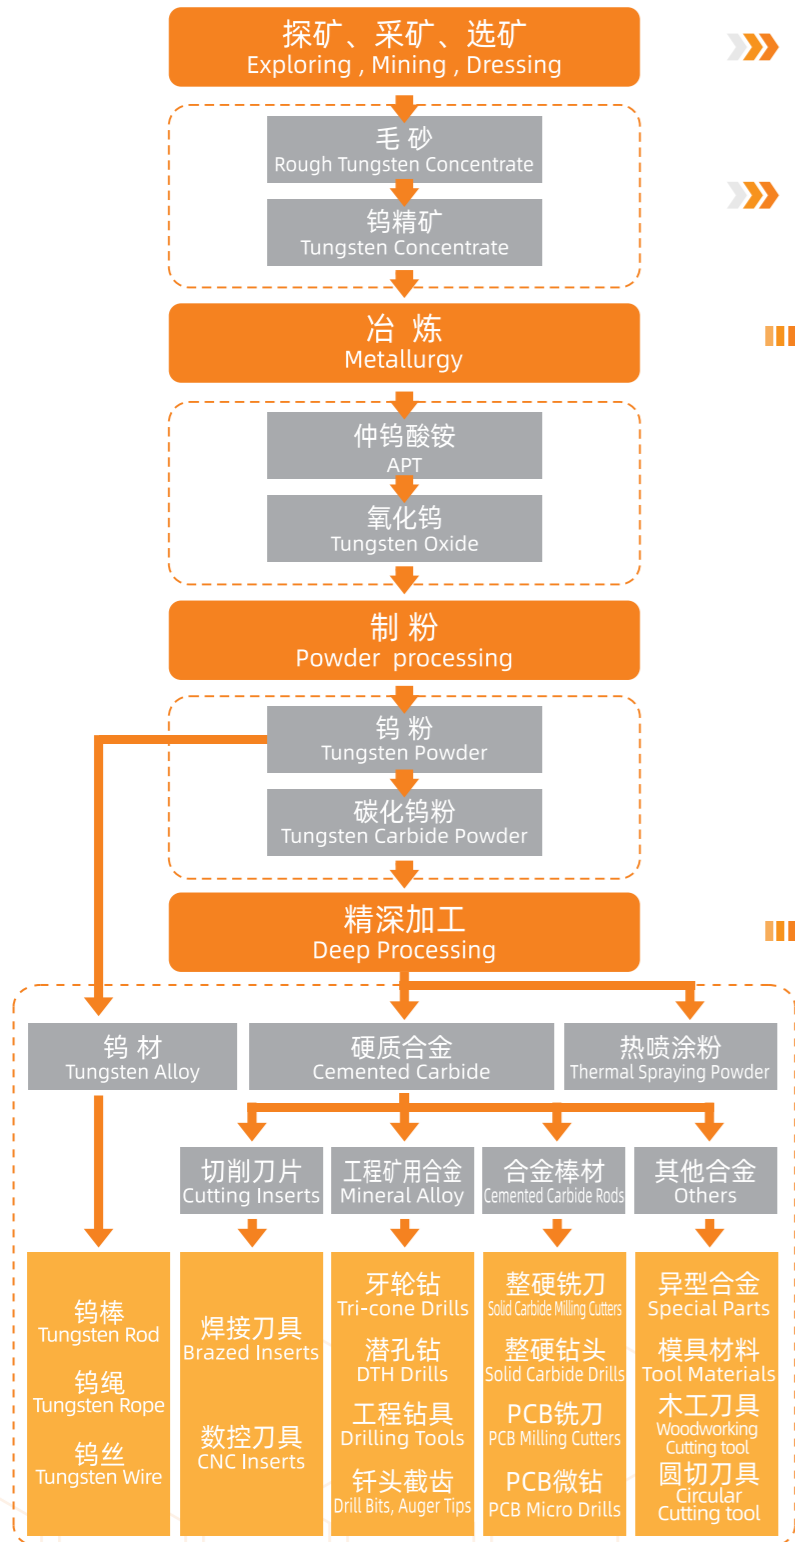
探矿、采矿、选矿
Exploring , Mining , Dressing

毛 砂
Rough Tungsten Concentrate

钨精矿
Tungsten Concentrate

冶 炼
Metallurgy

仲钨酸铵
APT

氧化钨
Tungsten Oxide

制 粉
Powder processing

钨 粉
Tungsten Powder

碳化钨粉
Tungsten Carbide Powder

精深加工
Deep Processing

钨 材
Tungsten Alloy

硬质合金
Cemented Carbide

热喷涂粉
Thermal Spraying Powder

切削刀片
Cutting Inserts

工程矿用合金
Mineral Alloy

合金棒材
Cemented Carbide Rods

其他合金
Others

钨棒
Tungsten Rod
钨绳
Tungsten Rope
钨丝
Tungsten Wire

焊接刀具
Brazed Inserts
数控刀具
CNC Inserts

牙轮钻
Tri-cone Drills
潜孔钻
DTH Drills
工程钻具
Drilling Tools
钎头截齿
Drill Bits, Auger Tips

整硬铣刀
Solid Carbide Milling Cutters
整硬钻头
Solid Carbide Drills
PCB铣刀
PCB Milling Cutters
PCB微钻
PCB Micro Drills

异型合金
Special Parts
模具材料
Tool Materials
木工刀具
Woodworking Cutting tool
圆切刀具
Circular Cutting tool